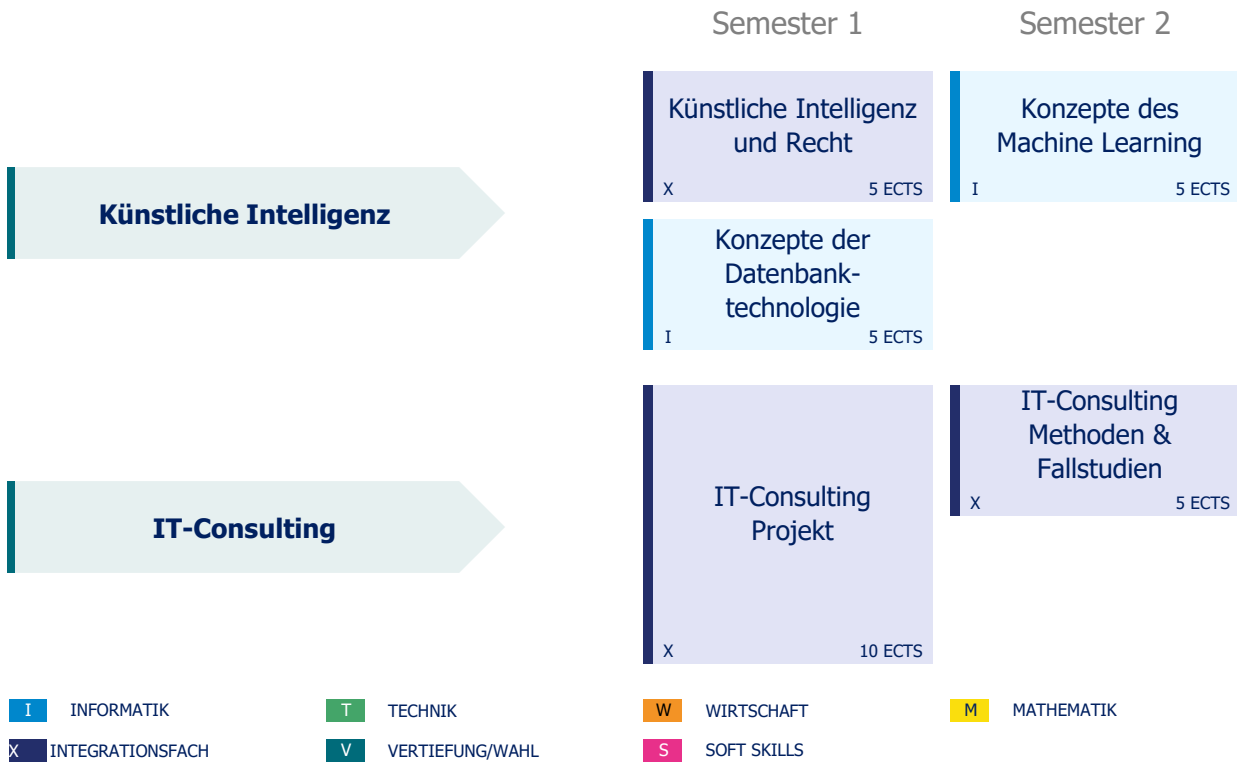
Semester 1

Semester 2

Künstliche Intelligenz

Künstliche Intelligenz und Recht
X 5 ECTS

Konzepte des Machine Learning
I 5 ECTS

Konzepte der Datenbanktechnologie
I 5 ECTS

IT-Consulting

IT-Consulting Projekt
X 10 ECTS

IT-Consulting Methoden & Fallstudien
X 5 ECTS

I INFORMATIK
T TECHNIK
W WIRTSCHAFT
M MATHEMATIK
X INTEGRATIONSFACH
V VERTIEFUNG/WAHL
S SOFT SKILLS